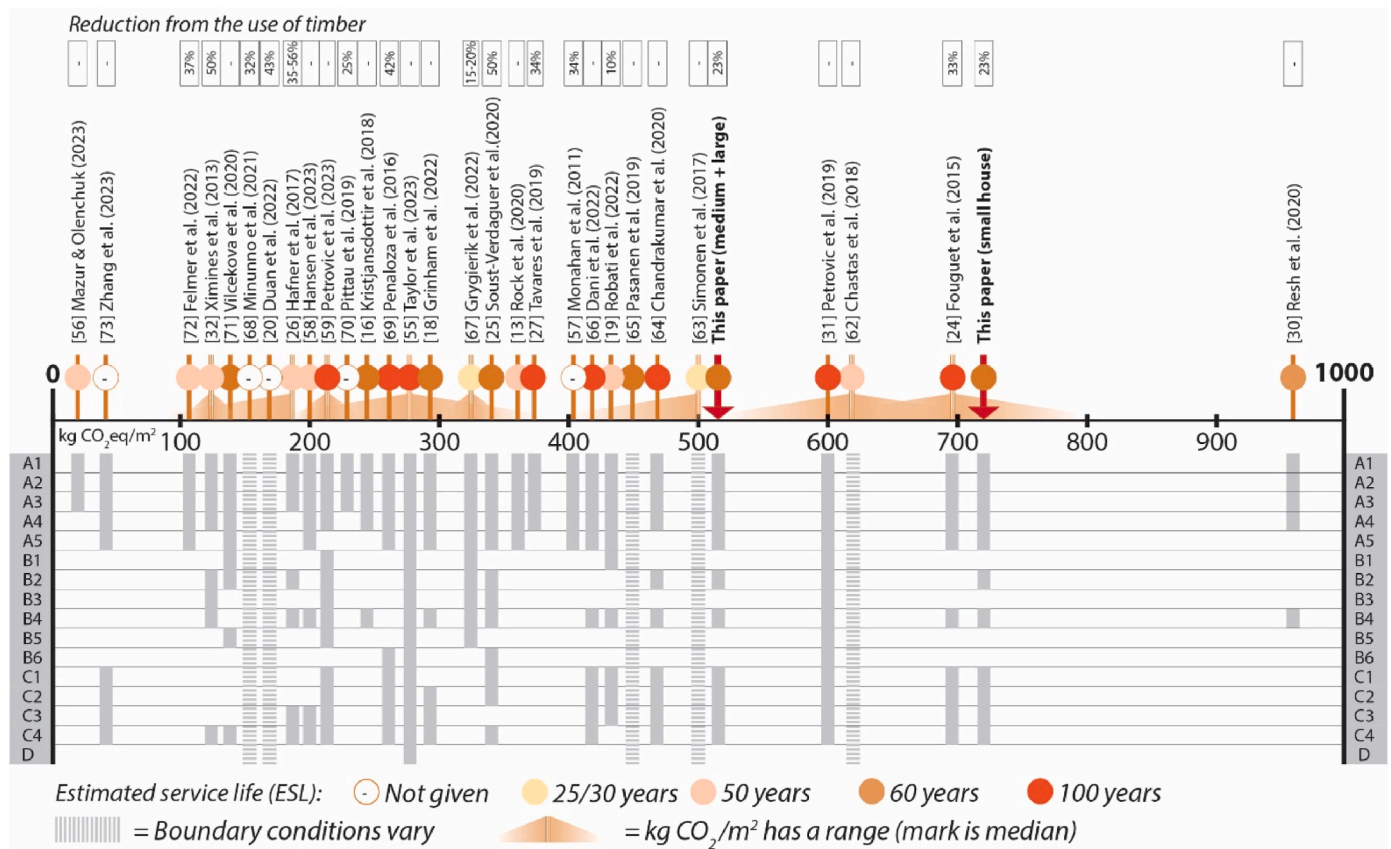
Reduction from the use of timber

- - 37% 50% - 32% 43% 35-56% - - 25% - 42% - - 15-20% 50% - 34% 34% - 10% - - - 23% - - 33% 23% -

[56] Mazur & Olenchuk (2023)
[73] Zhang et al. (2023)
[72] Felmer et al. (2022)
[32] Ximines et al. (2013)
[71] Vilcekova et al. (2020)
[68] Minunno et al. (2021)
[20] Duan et al. (2022)
[26] Hafner et al. (2017)
[58] Hansen et al. (2023)
[59] Petrovic et al. (2023)
[70] Pittau et al. (2019)
[16] Kristjansdottir et al. (2018)
[69] Penaloza et al. (2016)
[55] Taylor et al. (2023)
[18] Grinham et al. (2022)
[67] Grygierik et al. (2022)
[25] Soust-Verdaguer et al.(2020)
[13] Rock et al. (2020)
[27] Tavares et al. (2019)
[57] Monahan et al. (2011)
[66] Dani et al. (2022)
[19] Robati et al. (2022)
[65] Pasanen et al. (2019)
[64] Chandrakumar et al. (2020)
[63] Simonen et al. (2017)
This paper (medium + large)
[31] Petrovic et al. (2019)
[62] Chastas et al. (2018)
[24] Fouguet et al. (2015)
This paper (small house)
[30] Resh et al. (2020)

0 100 200 300 400 500 600 700 800 900 1000
kg $CO_2eq/m^2$

A1 A2 A3 A4 A5 B1 B2 B3 B4 B5 B6 C1 C2 C3 C4 D

Estimated service life (ESL): - Not given 25/30 years 50 years 60 years 100 years
= Boundary conditions vary = kg $CO_2/m^2$ has a range (mark is median)